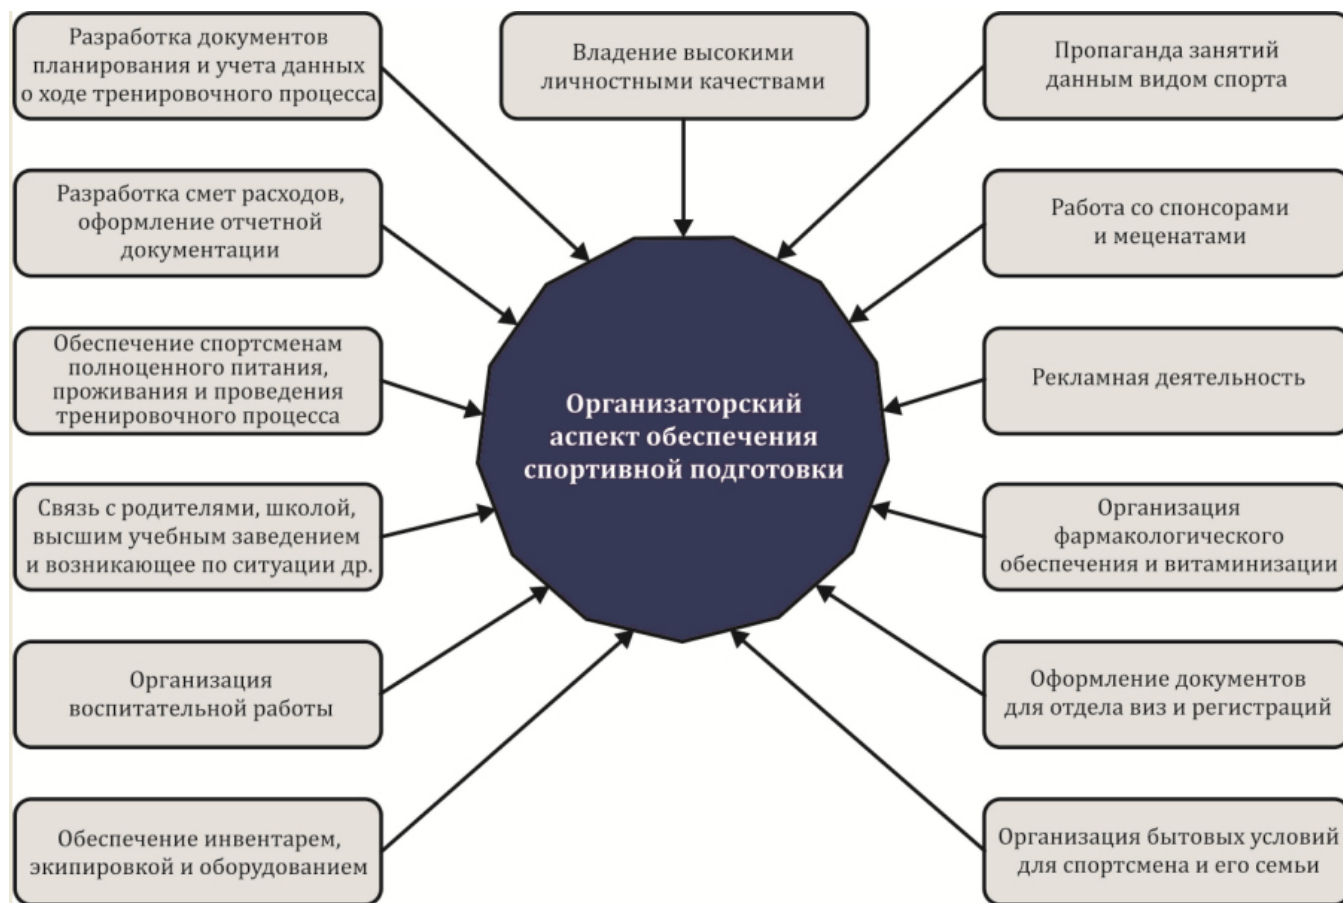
Разработка документов планирования и учета данных о ходе тренировочного процесса

Владение высокими личностными качествами

Пропаганда занятий данным видом спорта

Разработка смет расходов, оформление отчетной документации

Работа со спонсорами и меценатами

Обеспечение спортсменам полноценного питания, проживания и проведения тренировочного процесса

Организаторский аспект обеспечения спортивной подготовки

Рекламная деятельность

Связь с родителями, школой, высшим учебным заведением и возникающее по ситуации др.

Организация фармакологического обеспечения и витаминизации

Организация воспитательной работы

Оформление документов для отдела виз и регистраций

Обеспечение инвентарем, экипировкой и оборудованием

Организация бытовых условий для спортсмена и его семьи